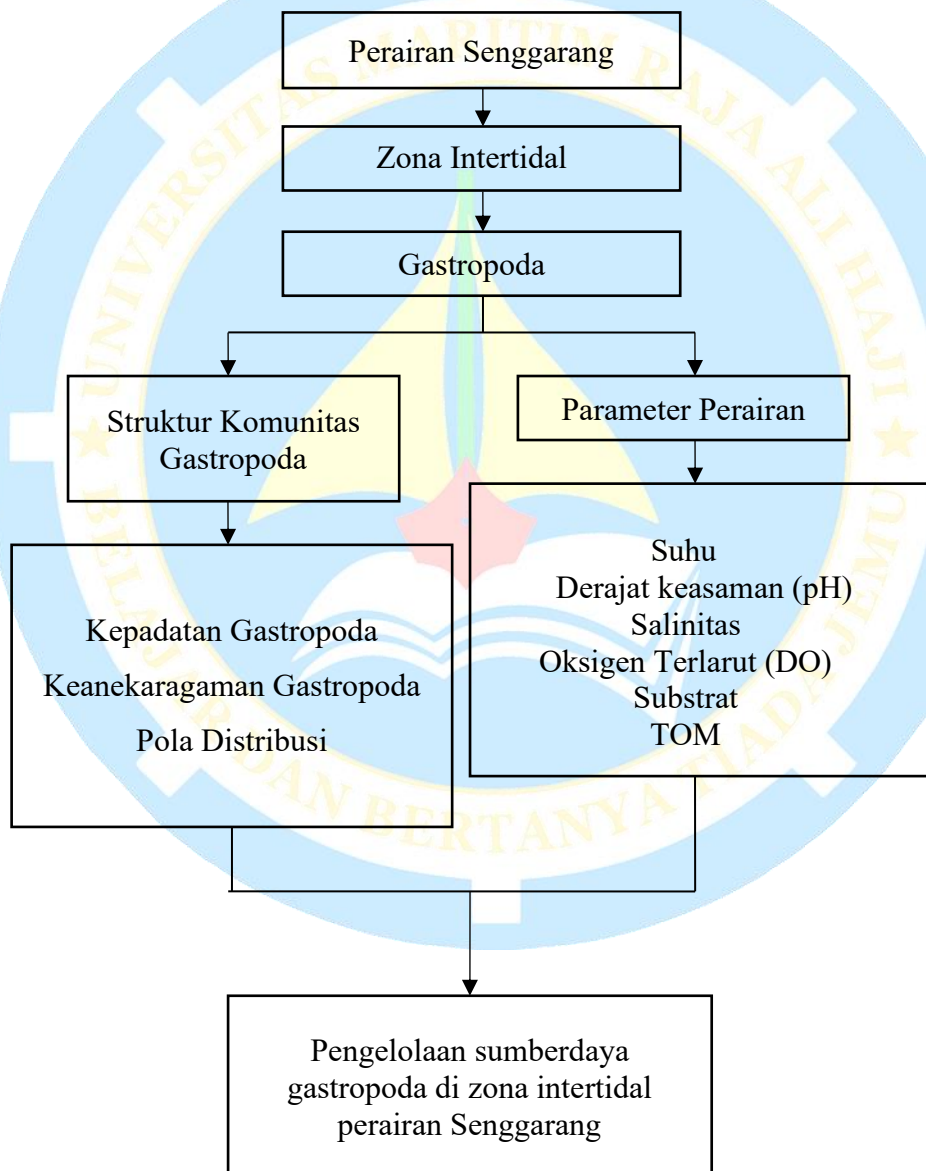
Perairan Senggarang

Zona Intertidal

Gastropoda

Struktur Komunitas Gastropoda

Parameter Perairan

Kepadatan Gastropoda
Keanekaragaman Gastropoda
Pola Distribusi

Suhu
Derajat keasaman (pH)
Salinitas
Oksigen Terlarut (DO)
Substrat
TOM

Pengelolaan sumberdaya gastropoda di zona intertidal perairan Senggarang

UNIVERSITAS MARITIM RAJA ALI HAJI
BELAJAR DAN BERTANYA TIADA JEMU